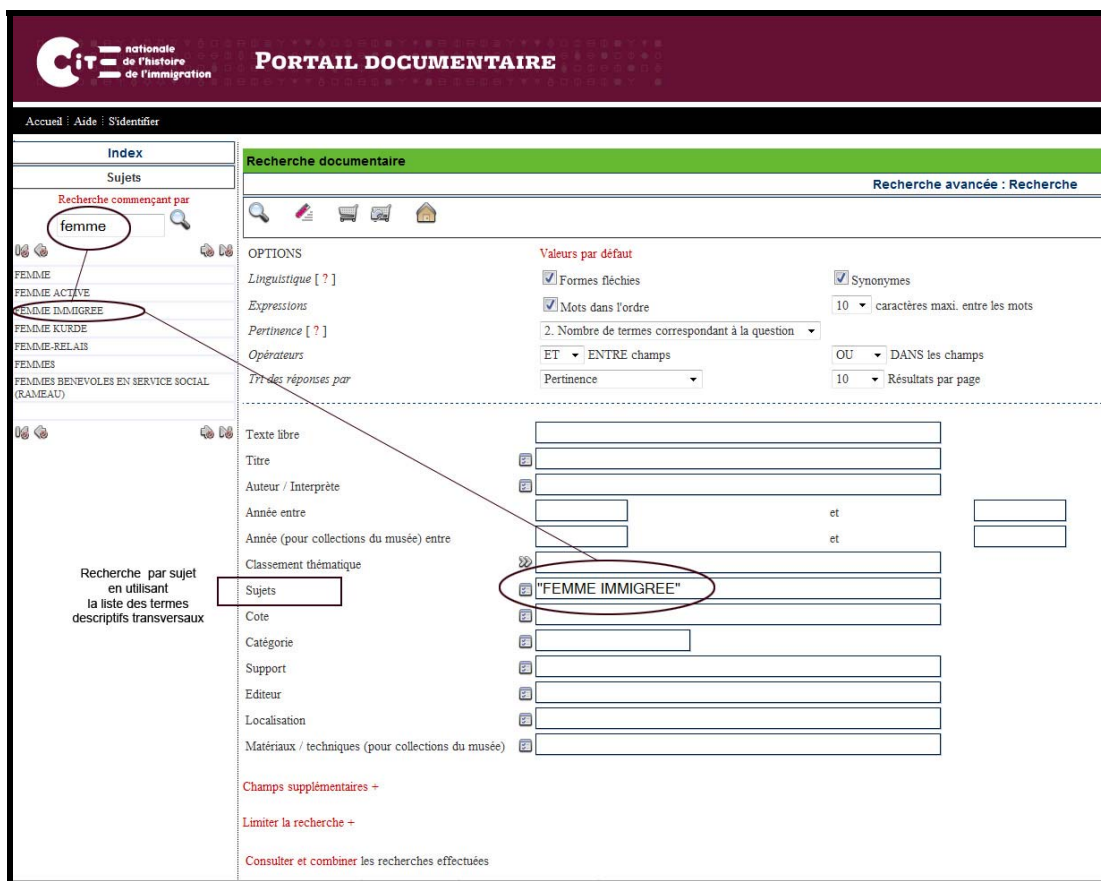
CITÉ nationale de l'histoire de l'immigration

PORTAIL DOCUMENTAIRE

Accueil | Aide | S'identifier

Index

Sujets

Recherche commençant par

femme

FEMME
FEMME ACTIVE
FEMME IMMIGREE
FEMME KURDE
FEMME-RELAIS
FEMMES
FEMMES BENEVOLES EN SERVICE SOCIAL (RAMEAU)

Recherche par sujet en utilisant la liste des termes descriptifs transversaux

Recherche documentaire

Recherche avancée : Recherche

OPTIONS | Valeurs par défaut

Linguistique [ ? ] | Formes fléchies | Synonymes

Expressions | Mots dans l'ordre | 10 caractères maxi. entre les mots

Pertinence [ ? ] | 2. Nombre de termes correspondant à la question

Opérateurs | ET ENTRE champs | OU DANS les champs

Tri des réponses par | Pertinence | 10 Résultats par page

Texte libre

Titre

Auteur / Interprète

Année entre | et

Année (pour collections du musée) entre | et

Classement thématique

Sujets | "FEMME IMMIGREE"

Cote

Catégorie

Support

Editeur

Localisation

Matériaux / techniques (pour collections du musée)

Champs supplémentaires +

Limiter la recherche +

Consulter et combiner les recherches effectuées